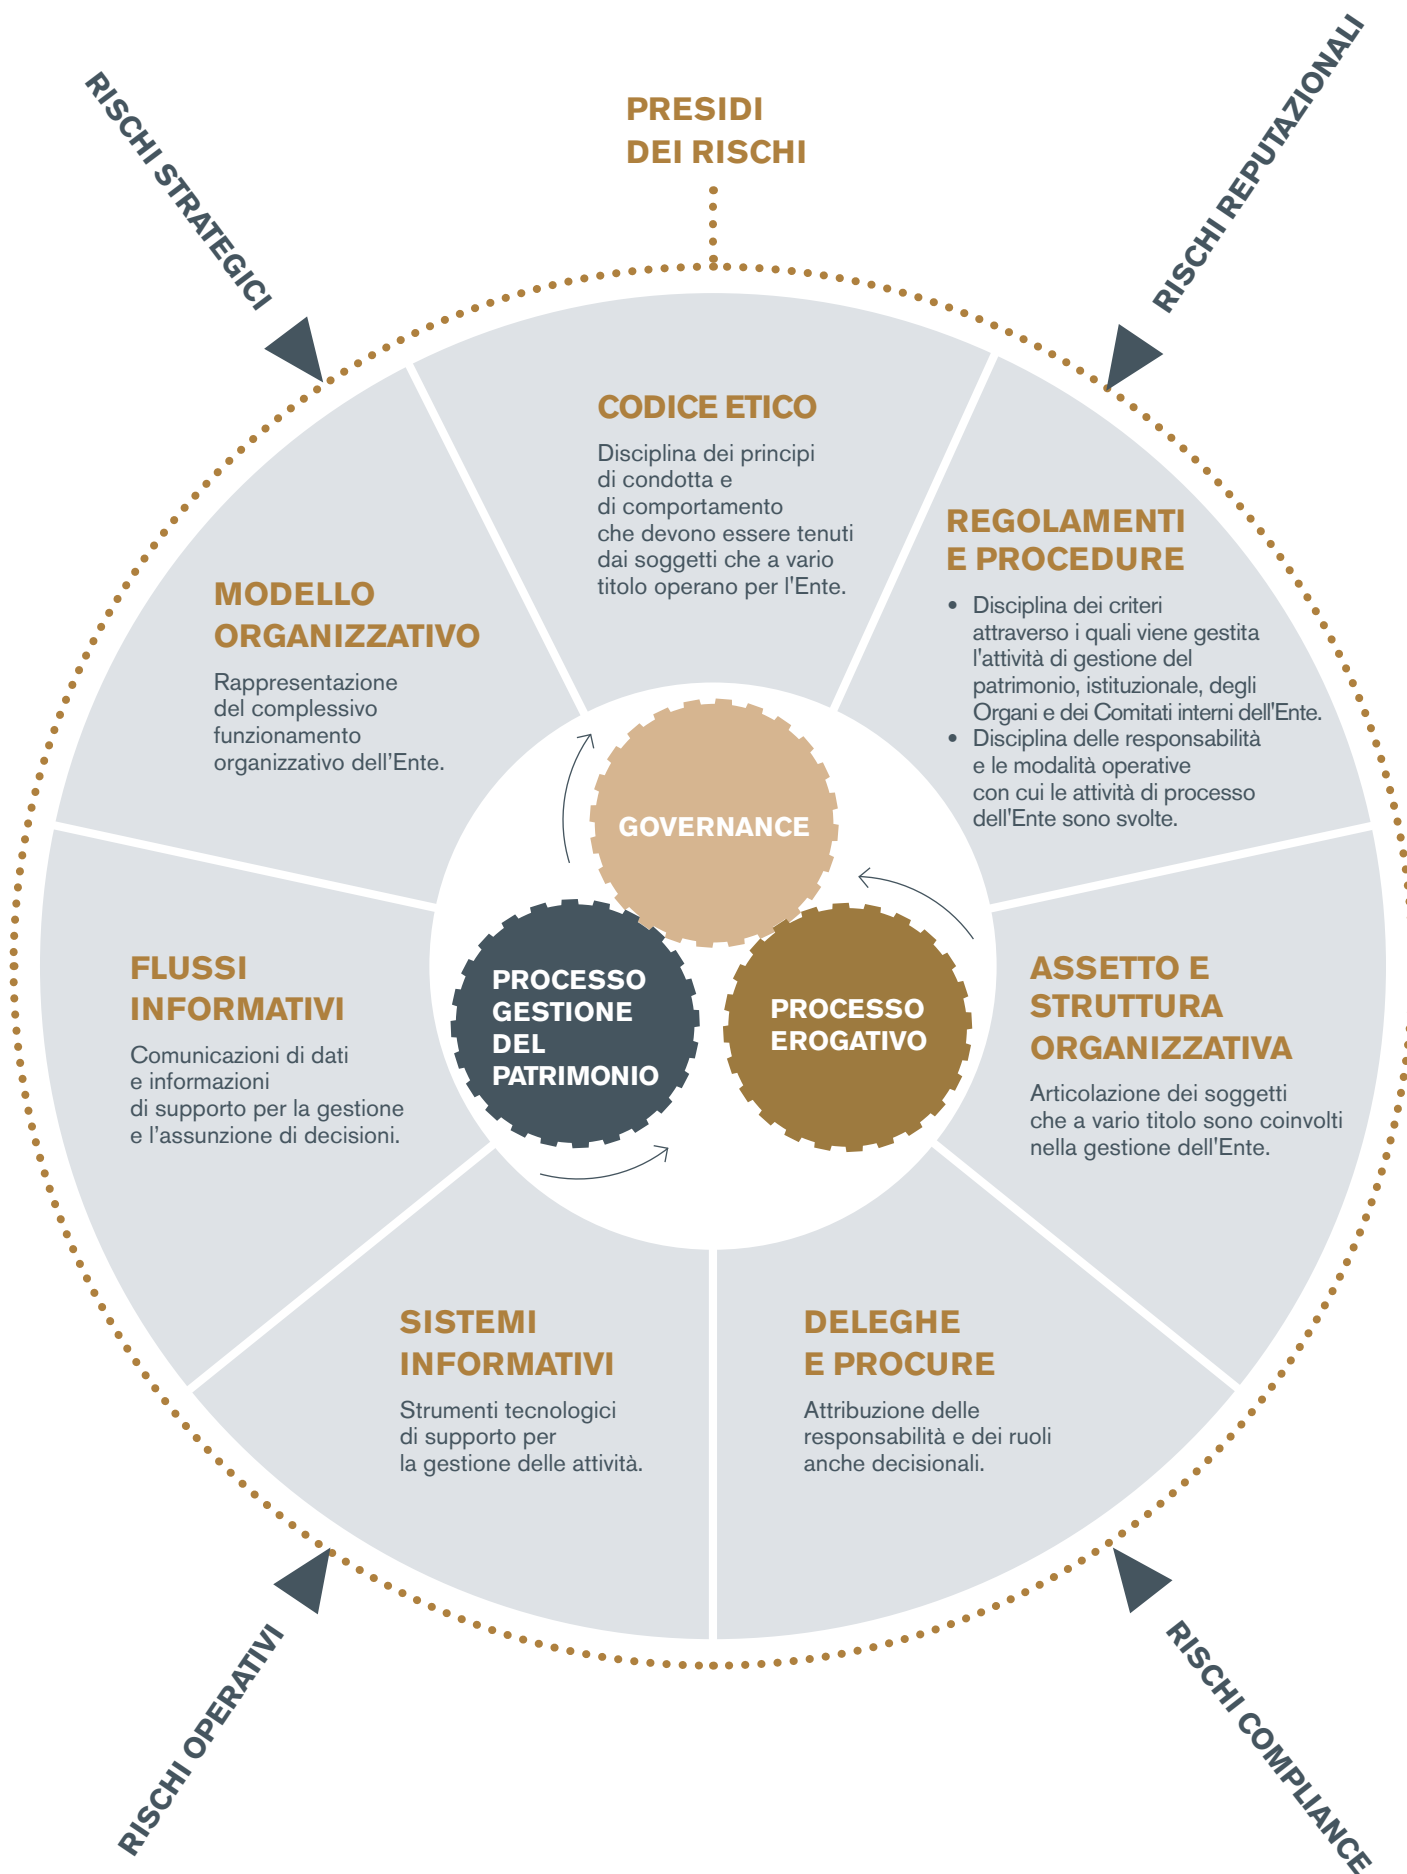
RISCHI STRATEGICI

PRESIDI
DEI RISCHI

RISCHI REPUTAZIONALI

CODICE ETICO

Disciplina dei principi di condotta e di comportamento che devono essere tenuti dai soggetti che a vario titolo operano per l'Ente.

MODELLO ORGANIZZATIVO

Rappresentazione del complessivo funzionamento organizzativo dell'Ente.

REGOLAMENTI E PROCEDURE

• Disciplina dei criteri attraverso i quali viene gestita l'attività di gestione del patrimonio, istituzionale, degli Organi e dei Comitati interni dell'Ente.
• Disciplina delle responsabilità e le modalità operative con cui le attività di processo dell'Ente sono svolte.

GOVERNANCE

PROCESSO GESTIONE DEL PATRIMONIO

PROCESSO EROGATIVO

FLUSSI INFORMATIVI

Comunicazioni di dati e informazioni di supporto per la gestione e l'assunzione di decisioni.

ASSETTO E STRUTTURA ORGANIZZATIVA

Articolazione dei soggetti che a vario titolo sono coinvolti nella gestione dell'Ente.

SISTEMI INFORMATIVI

Strumenti tecnologici di supporto per la gestione delle attività.

DELEGHE E PROCURE

Attribuzione delle responsabilità e dei ruoli anche decisionali.

RISCHI OPERATIVI

RISCHI COMPLIANCE